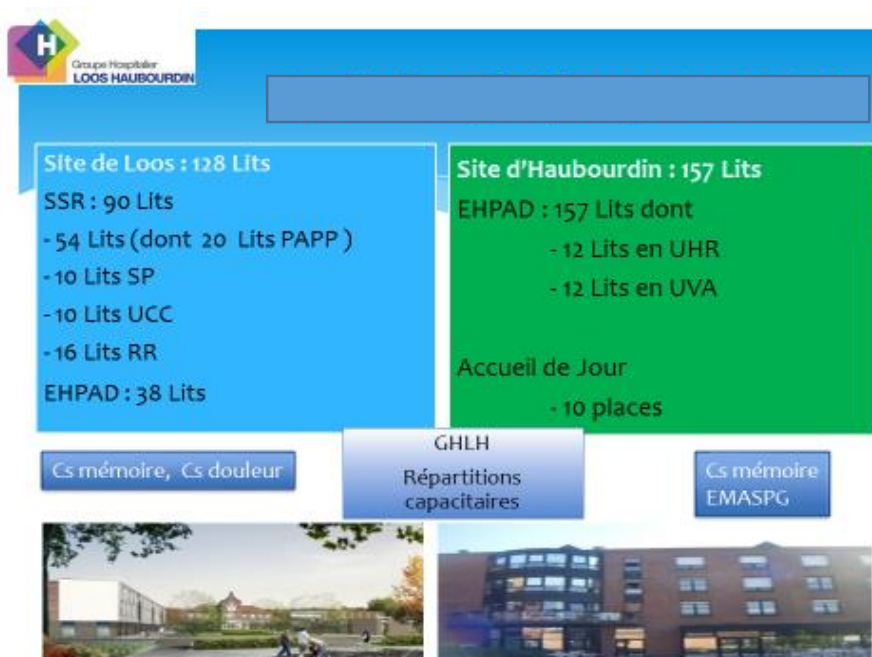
H
Groupe Hospitalier
LOOS HAUBOURDIN

Site de Loos : 128 Lits
SSR : 90 Lits
- 54 Lits (dont 20 Lits PAPP )
-10 Lits SP
-10 Lits UCC
-16 Lits RR
EHPAD : 38 Lits

Site d'Haubourdin : 157 Lits
EHPAD : 157 Lits dont
- 12 Lits en UHR
- 12 Lits en UVA

Accueil de Jour
- 10 places

Cs mémoire, Cs douleur

GHLH
Répartitions capacitaires

Cs mémoire
EMASPG